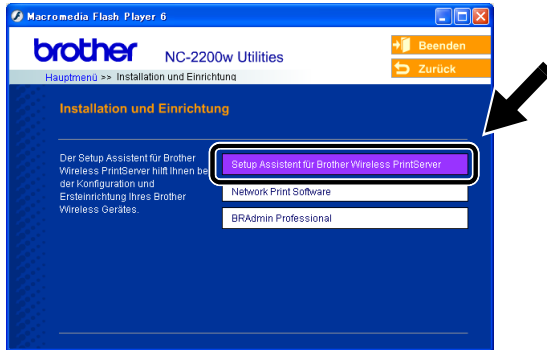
Macromedia Flash Player 6

brother NC-2200w Utilities

Beenden

Zurück

Hauptmenü >> Installation und Einrichtung

Installation und Einrichtung

Der Setup Assistent für Brother Wireless PrintServer hilft Ihnen bei der Konfiguration und Ersteinrichtung Ihres Brother Wireless Gerätes.

Setup Assistent für Brother Wireless PrintServer

Network Print Software

BRAdmin Professional